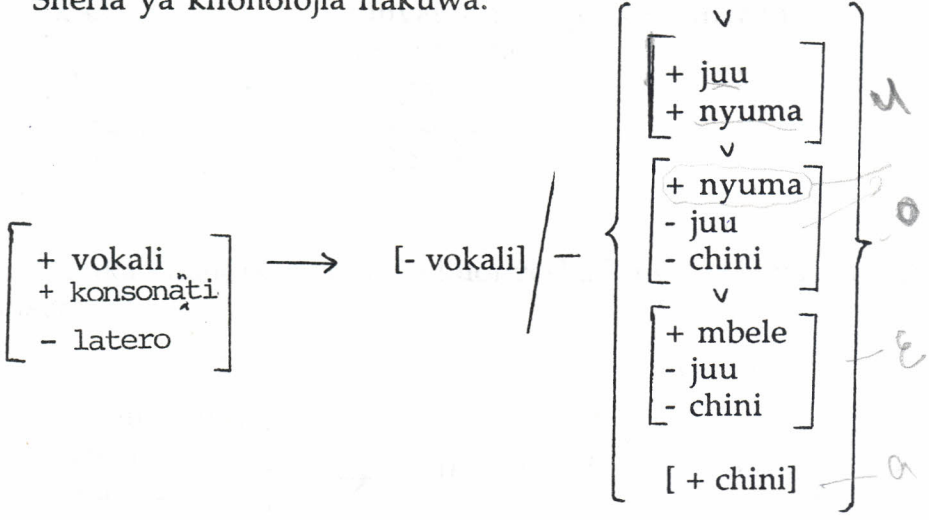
Sheria ya kifonolojia itakuwa:

$\begin{bmatrix} + \text{vokali} \\ + \text{konsonati} \\ - \text{latero} \end{bmatrix} \longrightarrow [- \text{vokali}] \Big/ \_ \left\{ \begin{array}{c} \vee \\ \begin{bmatrix} + \text{juu} \\ + \text{nyuma} \end{bmatrix} \\ \vee \\ \begin{bmatrix} + \text{nyuma} \\ - \text{juu} \\ - \text{chini} \end{bmatrix} \\ \vee \\ \begin{bmatrix} + \text{mbele} \\ - \text{juu} \\ - \text{chini} \end{bmatrix} \\ [+ \text{chini}] \end{array} \right\}$

u
o
ɛ
a